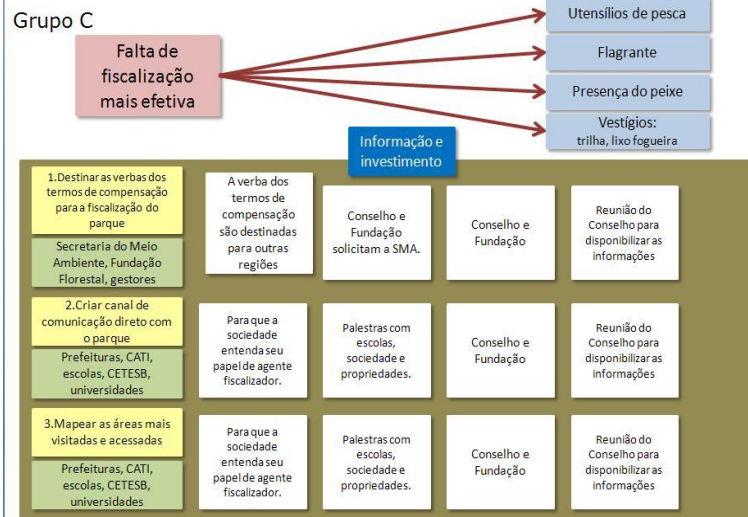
Grupo C

Falta de fiscalização mais efetiva

Utensílios de pesca

Flagrante

Presença do peixe

Vestígios: trilha, lixo fogueira

Informação e investimento

1.Destinar as verbas dos termos de compensação para a fiscalização do parque

Secretaria do Meio Ambiente, Fundação Florestal, gestores

A verba dos termos de compensação são destinadas para outras regiões

Conselho e Fundação solicitam a SMA.

Conselho e Fundação

Reunião do Conselho para disponibilizar as informações

2.Criar canal de comunicação direto com o parque

Prefeituras, CATI, escolas, CETESB, universidades

Para que a sociedade entenda seu papel de agente fiscalizador.

Palestras com escolas, sociedade e propriedades.

Conselho e Fundação

Reunião do Conselho para disponibilizar as informações

3.Mapear as áreas mais visitadas e acessadas

Prefeituras, CATI, escolas, CETESB, universidades

Para que a sociedade entenda seu papel de agente fiscalizador.

Palestras com escolas, sociedade e propriedades.

Conselho e Fundação

Reunião do Conselho para disponibilizar as informações